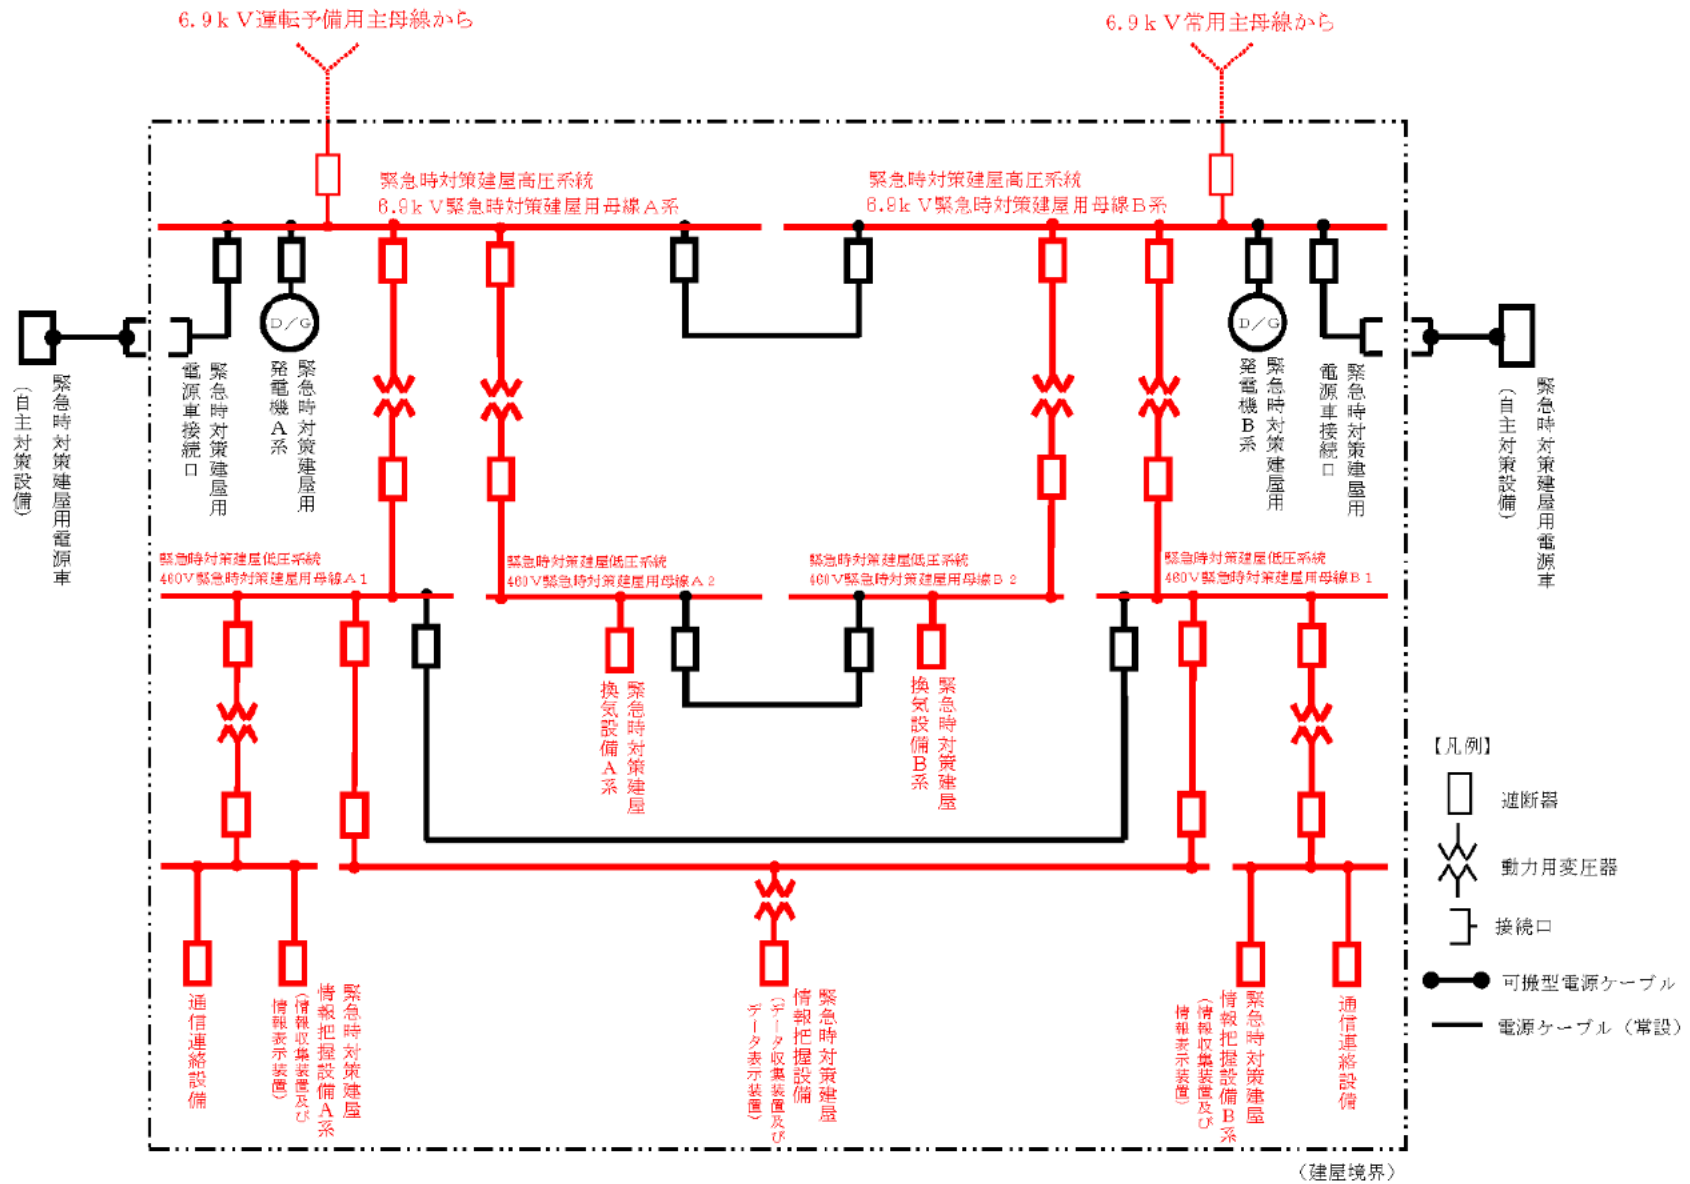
6.9ｋＶ運転予備用主母線から

6.9ｋＶ常用主母線から

緊急時対策建屋高圧系統
6.9ｋＶ緊急時対策建屋用母線Ａ系

緊急時対策建屋高圧系統
6.9ｋＶ緊急時対策建屋用母線Ｂ系

緊急時対策建屋用電源車
（自主対策設備）

緊急時対策建屋用
電源車接続口

緊急時対策建屋用
発電機Ａ系

D／G

D／G

緊急時対策建屋用
発電機Ｂ系

緊急時対策建屋用
電源車接続口

緊急時対策建屋用電源車
（自主対策設備）

緊急時対策建屋低圧系統
460Ｖ緊急時対策建屋用母線Ａ１

緊急時対策建屋低圧系統
460Ｖ緊急時対策建屋用母線Ａ２

緊急時対策建屋低圧系統
460Ｖ緊急時対策建屋用母線Ｂ２

緊急時対策建屋低圧系統
460Ｖ緊急時対策建屋用母線Ｂ１

緊急時対策建屋
換気設備Ａ系

緊急時対策建屋
換気設備Ｂ系

【凡例】

遮断器

動力用変圧器

接続口

可搬型電源ケーブル

電源ケーブル（常設）

通信連絡設備

緊急時対策建屋
情報把握設備Ａ系
（情報収集装置及び
情報表示装置）

緊急時対策建屋
情報把握設備
（データ収集装置及び
データ表示装置）

緊急時対策建屋
情報把握設備Ｂ系
（情報収集装置及び
情報表示装置）

通信連絡設備

（建屋境界）